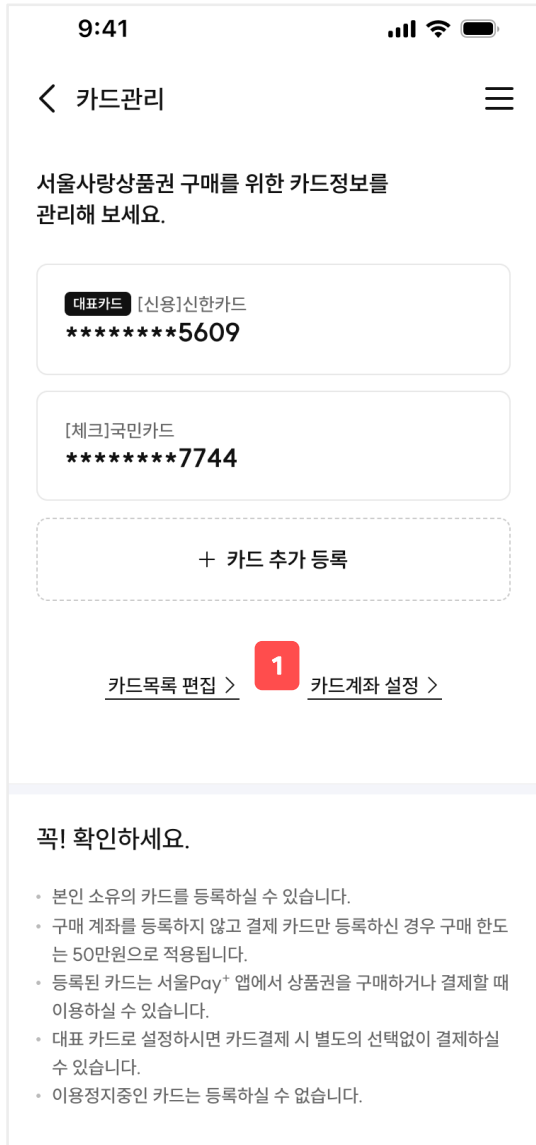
9:41

카드관리

서울사랑상품권 구매를 위한 카드정보를 관리해 보세요.

대표카드 [신용]신한카드
********5609

[체크]국민카드
********7744

+ 카드 추가 등록

카드목록 편집 >
1
카드계좌 설정 >

꼭! 확인하세요.

• 본인 소유의 카드를 등록하실 수 있습니다.
• 구매 계좌를 등록하지 않고 결제 카드만 등록하신 경우 구매 한도는 50만원으로 적용됩니다.
• 등록된 카드는 서울Pay⁺ 앱에서 상품권을 구매하거나 결제할 때 이용하실 수 있습니다.
• 대표 카드로 설정하시면 카드결제 시 별도의 선택없이 결제하실 수 있습니다.
• 이용정지중인 카드는 등록하실 수 없습니다.